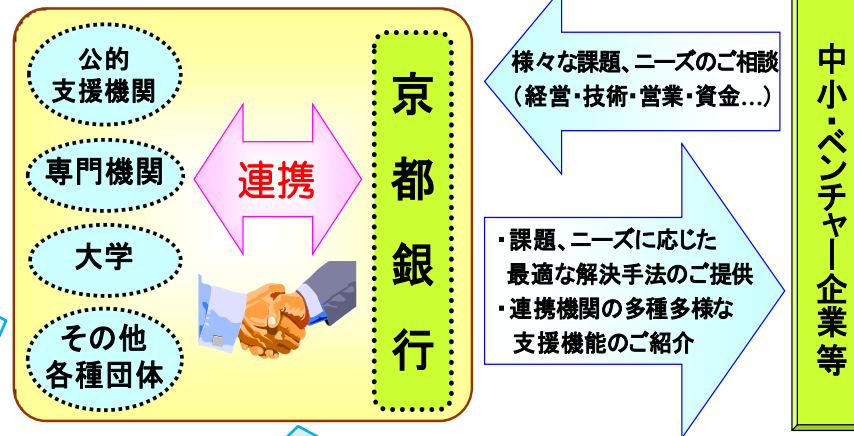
公的
支援機関

専門機関

大学

その他
各種団体

連携

京
都
銀
行

様々な課題、ニーズのご相談
（経営・技術・営業・資金…）

・課題、ニーズに応じた
最適な解決手法のご提供
・連携機関の多種多様な
支援機能のご紹介

中小・ベンチャー企業等